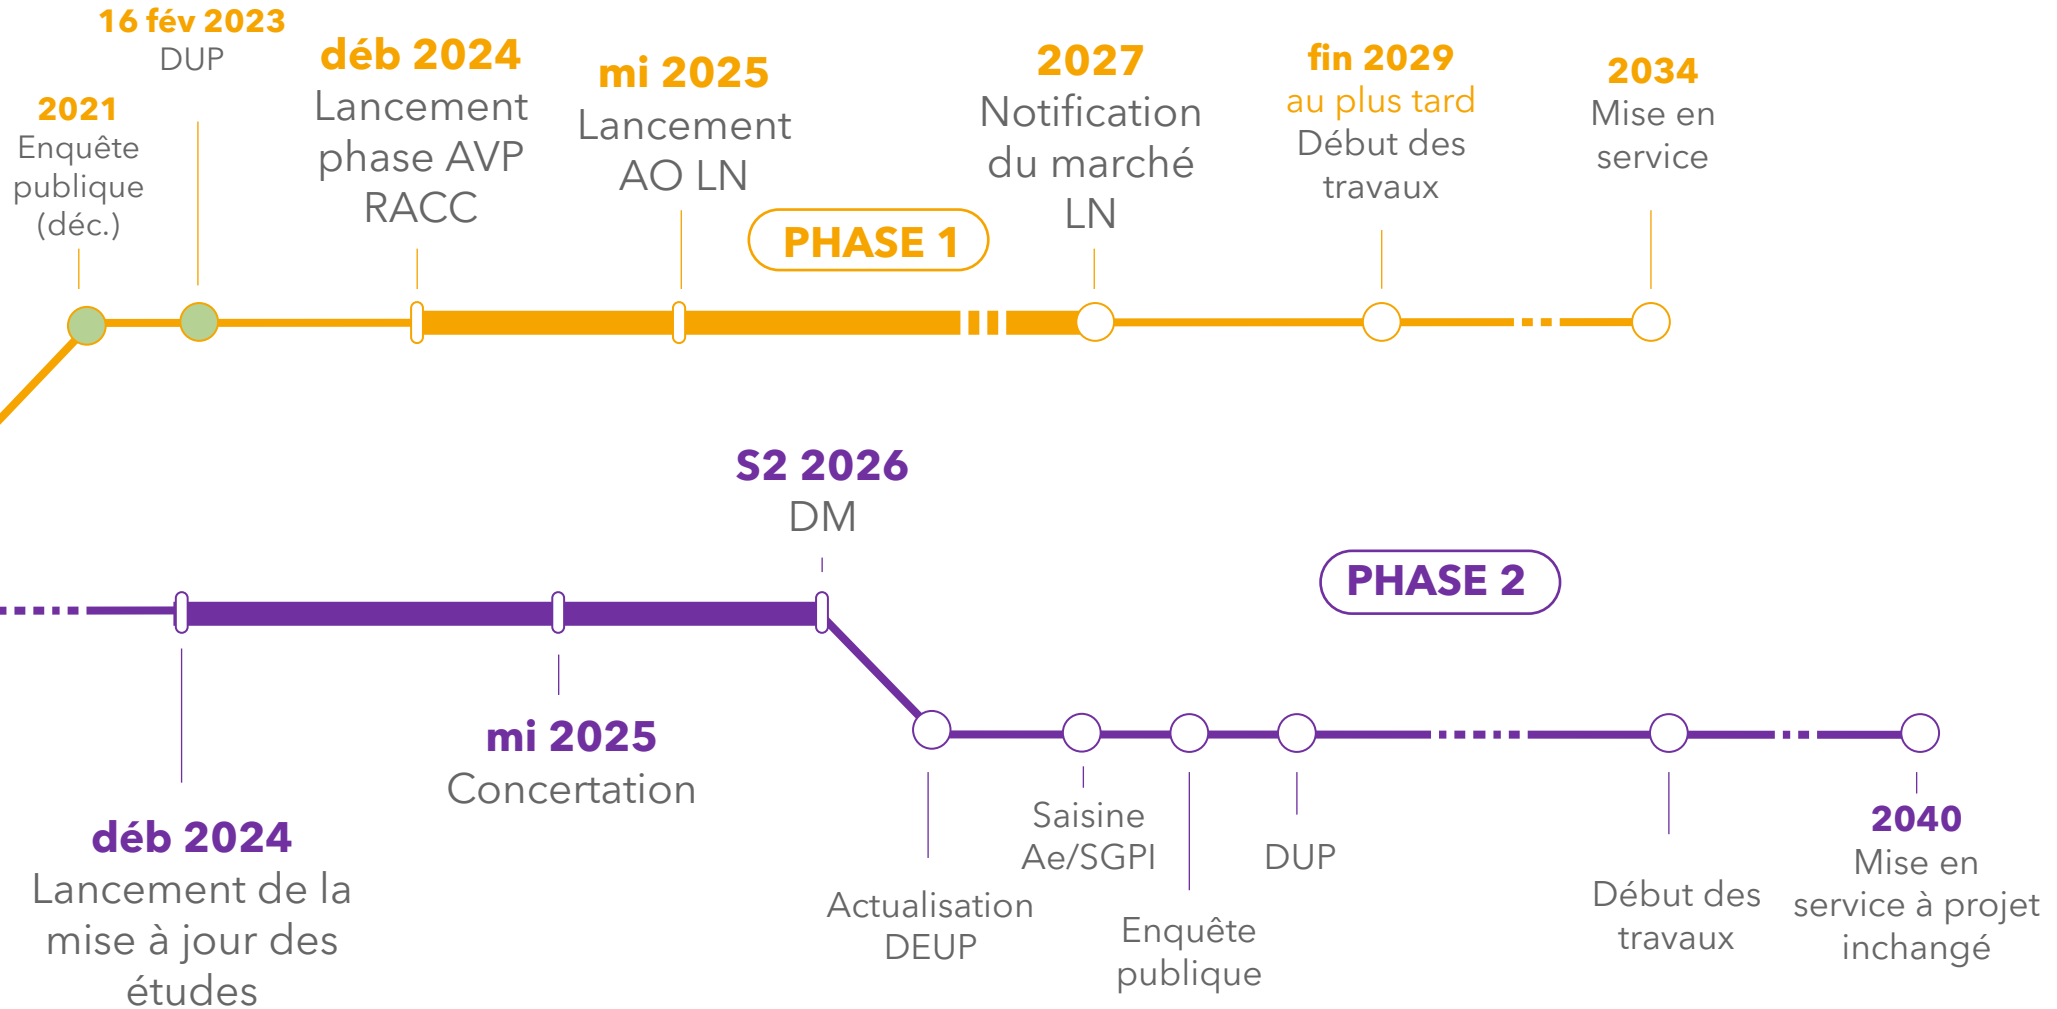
16 fév 2023
DUP

2021
Enquête publique (déc.)

déb 2024
Lancement phase AVP RACC

mi 2025
Lancement AO LN

PHASE 1

2027
Notification du marché LN

fin 2029
au plus tard
Début des travaux

2034
Mise en service

S2 2026
DM

PHASE 2

déb 2024
Lancement de la mise à jour des études

mi 2025
Concertation

Actualisation DEUP

Saisine Ae/SGPI

Enquête publique

DUP

Début des travaux

2040
Mise en service à projet inchangé